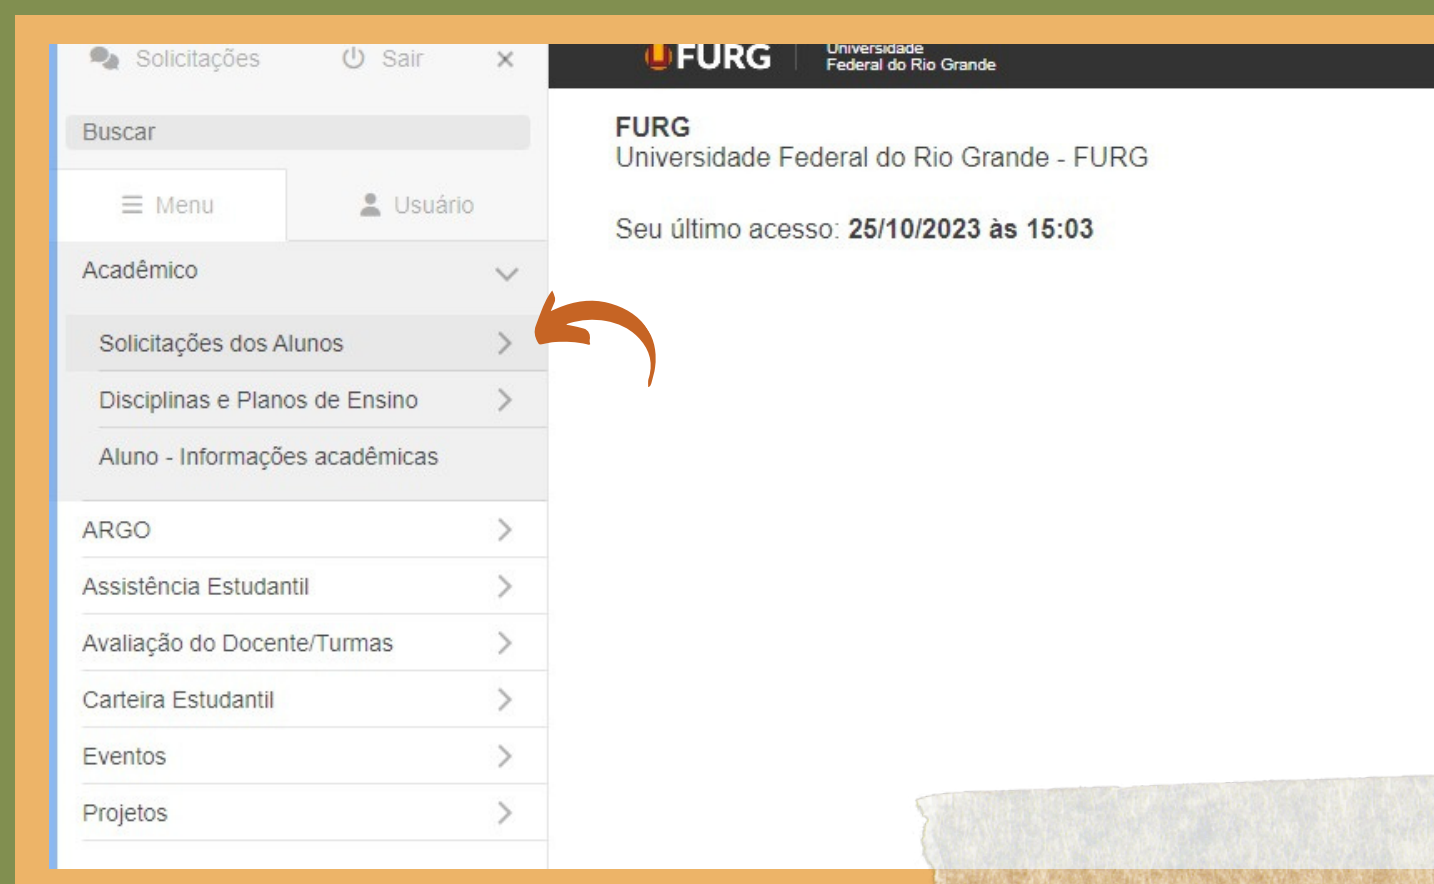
Solicitações Sair ×

FURG Universidade Federal do Rio Grande

Buscar

Menu Usuário

Acadêmico

Solicitações dos Alunos

Disciplinas e Planos de Ensino

Aluno - Informações acadêmicas

ARGO

Assistência Estudantil

Avaliação do Docente/Turmas

Carteira Estudantil

Eventos

Projetos

FURG
Universidade Federal do Rio Grande - FURG

Seu último acesso: **25/10/2023 às 15:03**